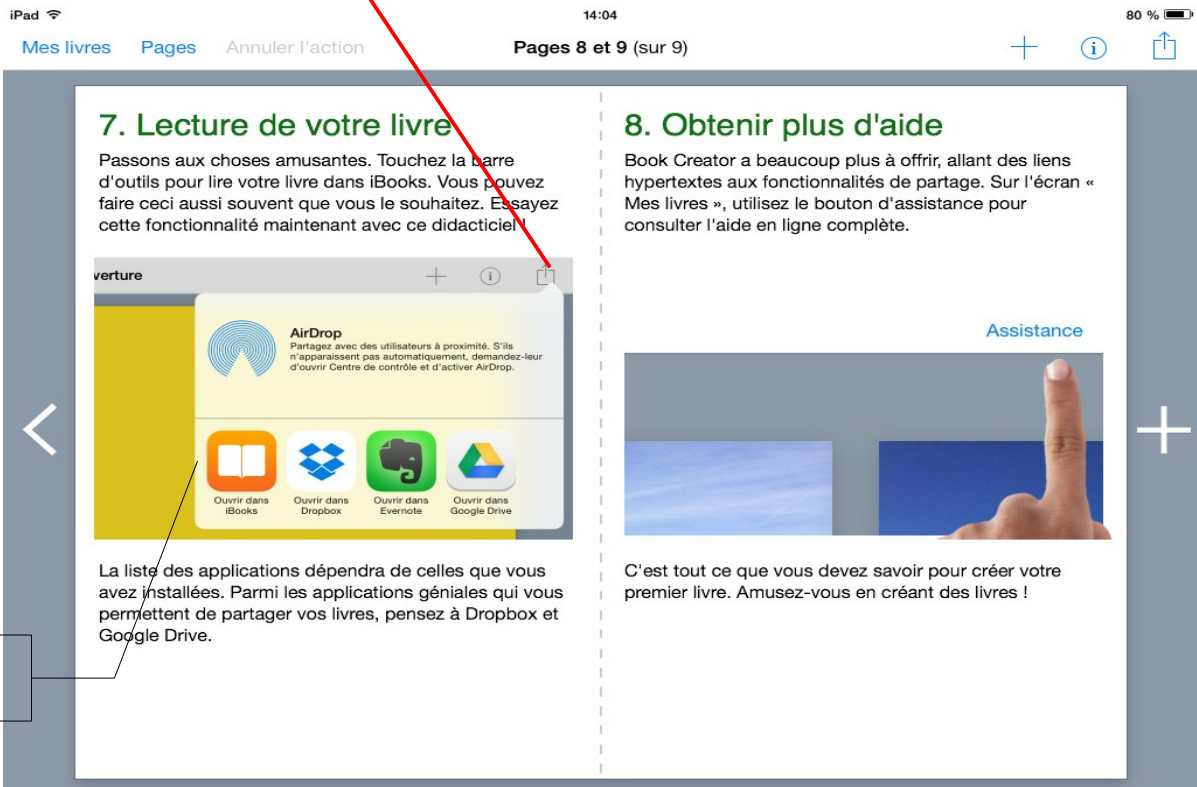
iPad 14:04 80 %

Mes livres Pages Annuler l'action Pages 8 et 9 (sur 9)

7. Lecture de votre livre

Passons aux choses amusantes. Touchez la barre d'outils pour lire votre livre dans iBooks. Vous pouvez faire ceci aussi souvent que vous le souhaitez. Essayez cette fonctionnalité maintenant avec ce didacticiel !

verture

AirDrop
Partagez avec des utilisateurs à proximité. S'ils n'apparaissent pas automatiquement, demandez-leur d'ouvrir Centre de contrôle et d'activer AirDrop.

Ouvrir dans iBooks
Ouvrir dans Dropbox
Ouvrir dans Evernote
Ouvrir dans Google Drive

La liste des applications dépendra de celles que vous avez installées. Parmi les applications géniales qui vous permettent de partager vos livres, pensez à Dropbox et Google Drive.

8. Obtenir plus d'aide

Book Creator a beaucoup plus à offrir, allant des liens hypertextes aux fonctionnalités de partage. Sur l'écran « Mes livres », utilisez le bouton d'assistance pour consulter l'aide en ligne complète.

Assistance

C'est tout ce que vous devez savoir pour créer votre premier livre. Amusez-vous en créant des livres !